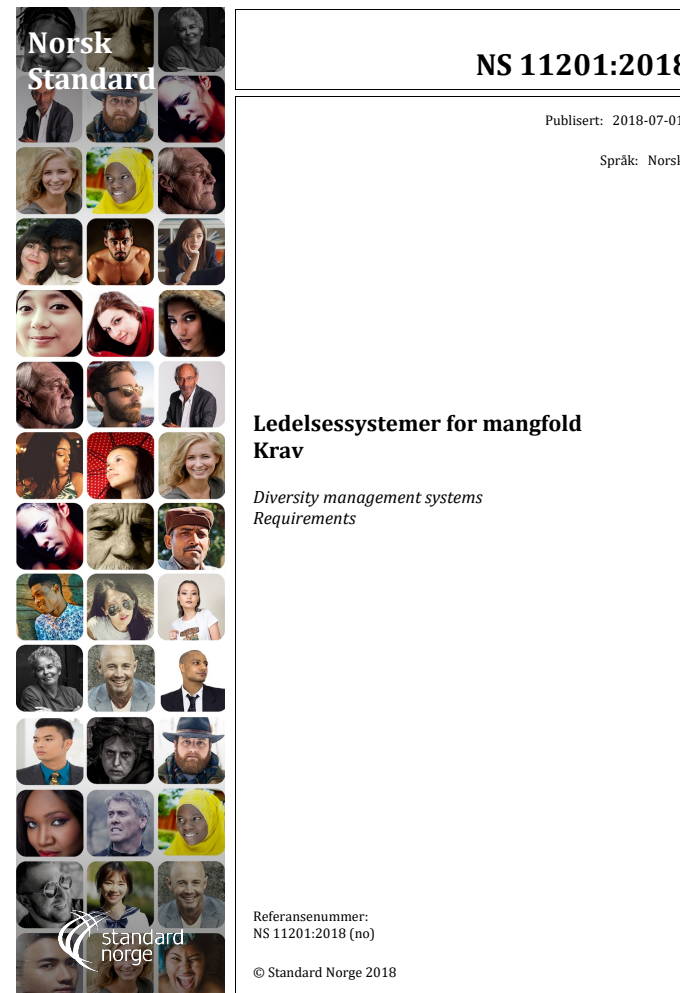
Norsk Standard

NS 11201:2018

Publisert: 2018-07-01

Språk: Norsk

Ledelsessystemer for mangfold
Krav

Diversity management systems
Requirements

Referansenummer:
NS 11201:2018 (no)

© Standard Norge 2018

standard norge